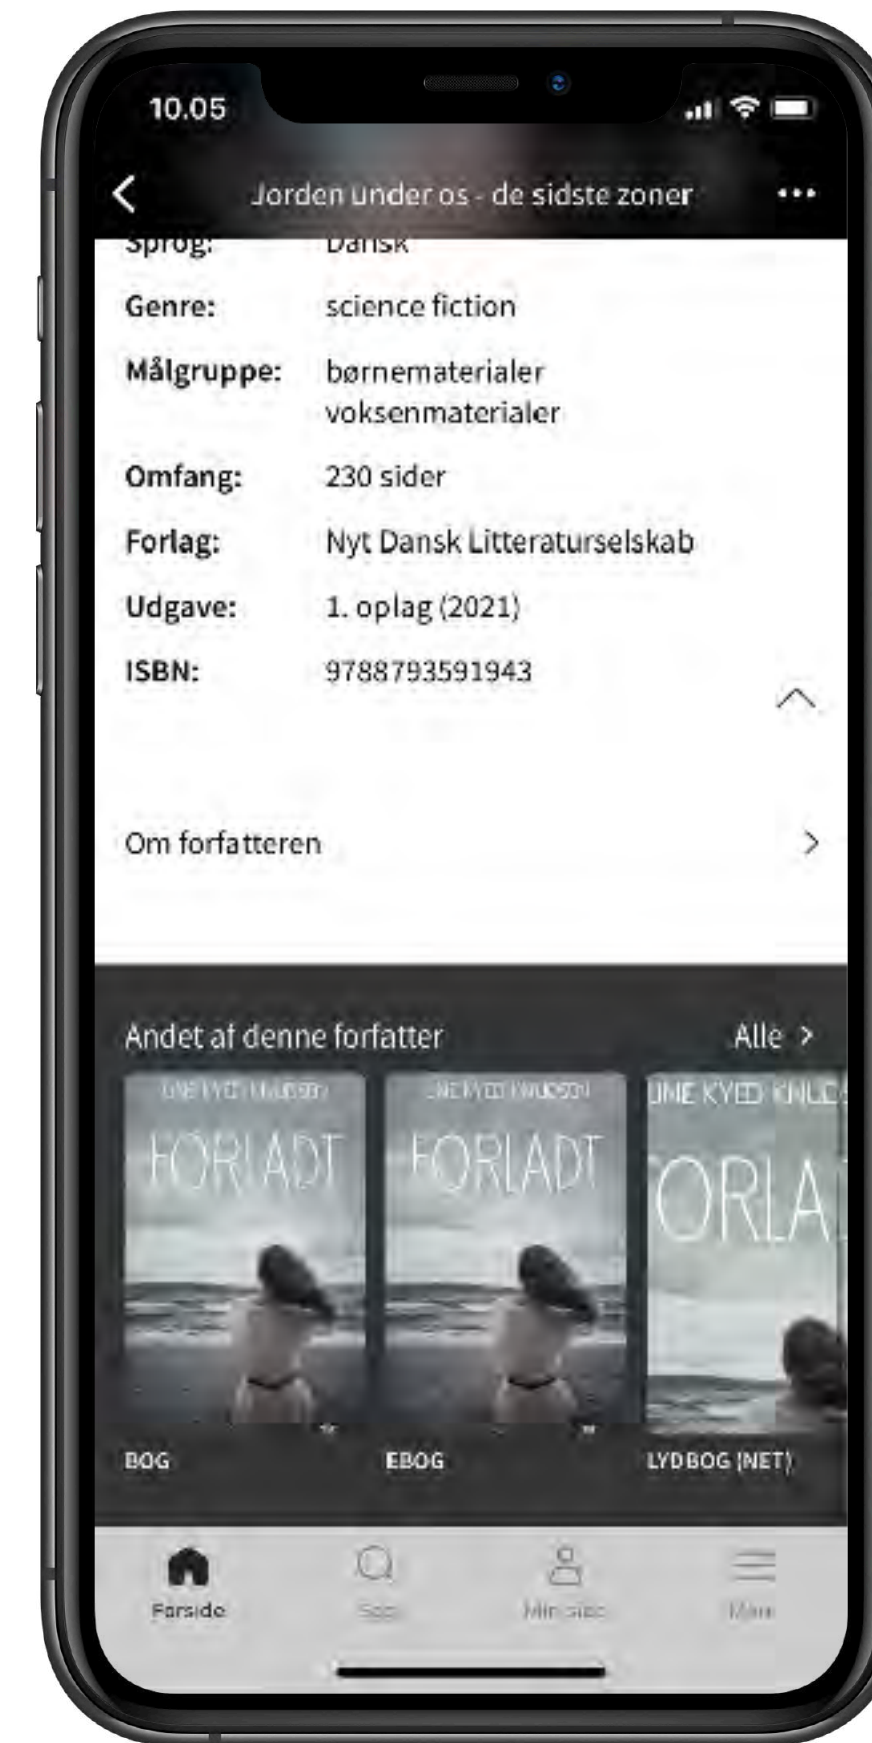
10.05

Jorden under os - de sidste zoner

Sprog: Dansk

Genre: science fiction

Målgruppe: børnematerialer voksenmaterialer

Omfang: 230 sider

Forlag: Nyt Dansk Litteraturselskab

Udgave: 1. oplag (2021)

ISBN: 9788793591943

Om forfatteren

Andet af denne forfatter

Alle >

LINE KYED KNUDSEN
FORLADT

LINE KYED KNUDSEN
FORLADT

LINE KYED KNU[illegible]
ORLA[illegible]

BOG

EBOG

LYDBOG (NET)

Forside

Søg

Min side

Mere